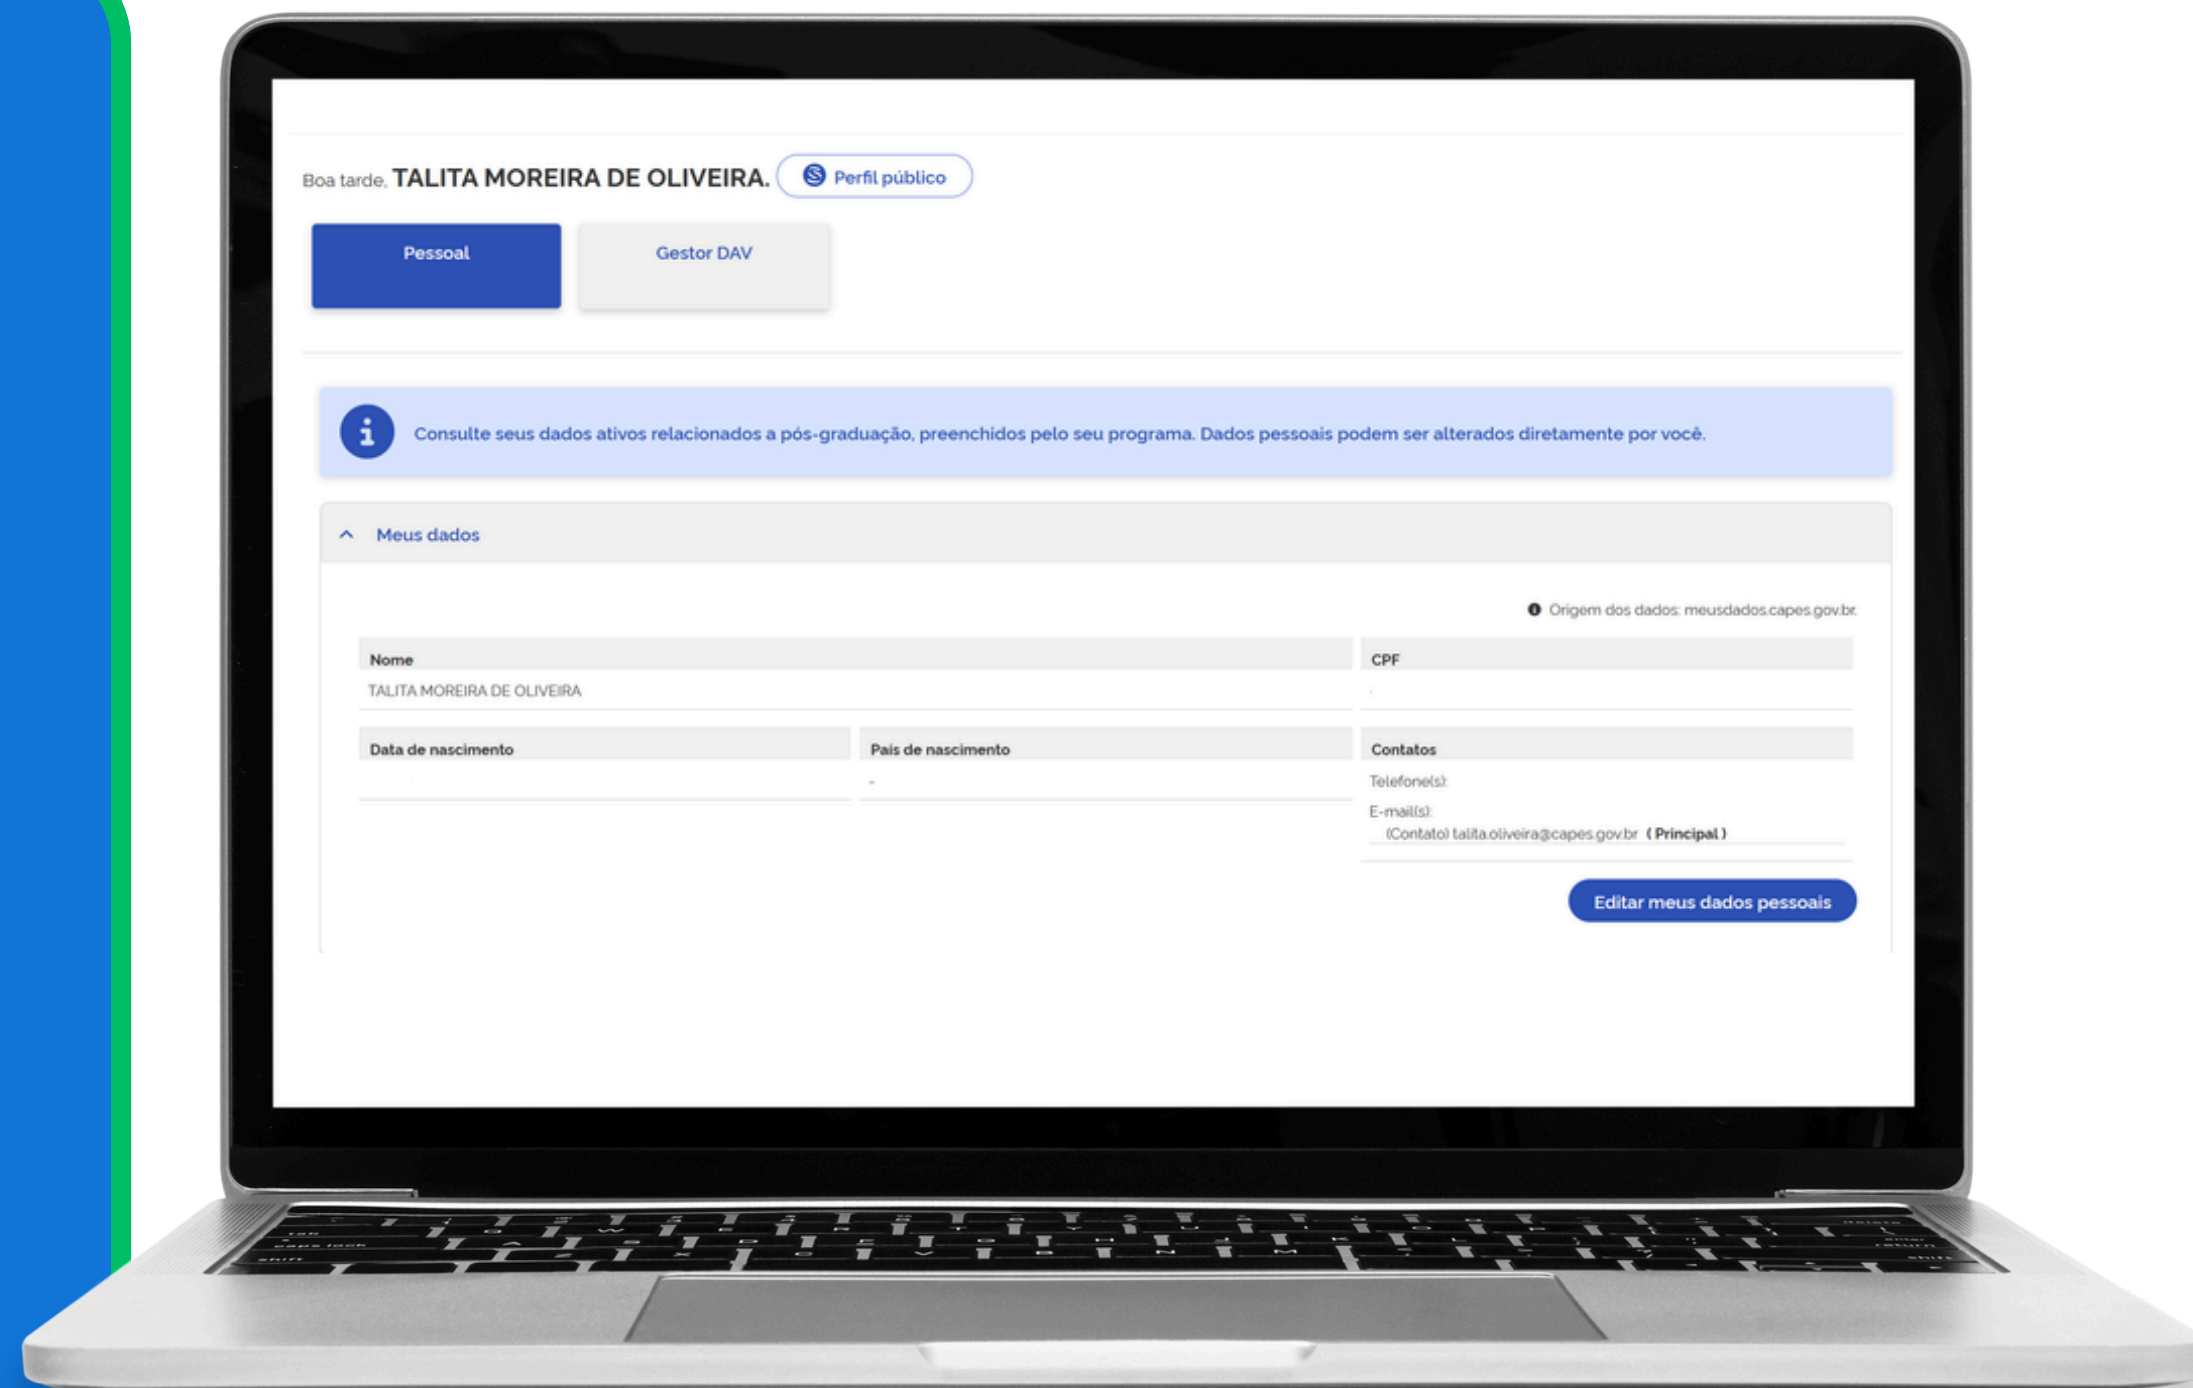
Boa tarde, TALITA MOREIRA DE OLIVEIRA. Perfil público

Pessoal

Gestor DAV

Consulte seus dados ativos relacionados a pós-graduação, preenchidos pelo seu programa. Dados pessoais podem ser alterados diretamente por você.

Meus dados

Origem dos dados: meusdados.capes.gov.br

Nome
TALITA MOREIRA DE OLIVEIRA

CPF

Data de nascimento

Pais de nascimento
-

Contatos
Telefone(s):
E-mail(s):
(Contato) talita.oliveira@capes.gov.br ( Principal )

Editar meus dados pessoais